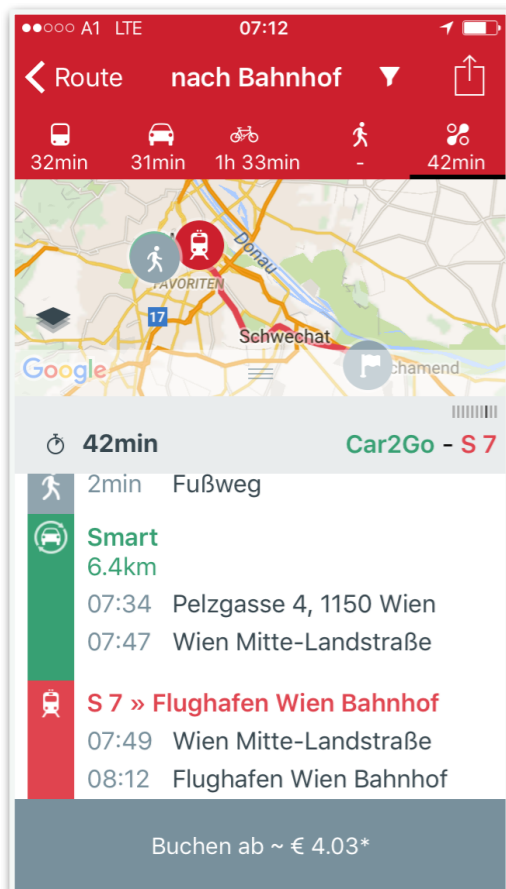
●●○○○ A1 LTE 07:12

Route nach Bahnhof

32min 31min 1h 33min - 42min

Donau
FAVORITEN
17
Schwechat
Google
chamend

42min Car2Go - S 7

2min Fußweg

Smart
6.4km
07:34 Pelzgasse 4, 1150 Wien
07:47 Wien Mitte-Landstraße

S 7 » Flughafen Wien Bahnhof
07:49 Wien Mitte-Landstraße
08:12 Flughafen Wien Bahnhof

Buchen ab ~ € 4.03*